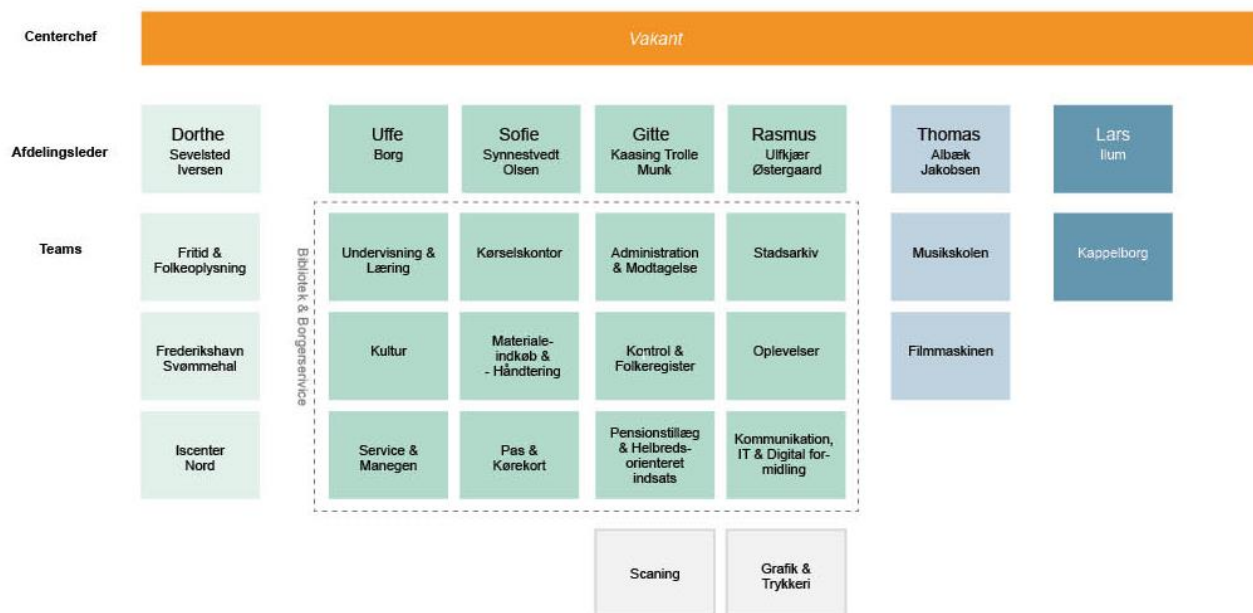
Centerchef

Vakant

Afdelingsleder

Dorthe
Sevelsted Iversen

Uffe
Borg

Sofie
Synnestvedt Olsen

Gitte
Kaasing Trolle Munk

Rasmus
Ulfkjær Østergaard

Thomas
Albæk Jakobsen

Lars
Ilum

Teams

Fritid & Folkeoplysning

Frederikshavn Svømmehal

Iscenter Nord

Bibliotek & Borgerservice

Undervisning & Læring

Kørselskontor

Administration & Modtagelse

Stadsarkiv

Musikskolen

Kappelborg

Kultur

Materiale-indkøb & - Håndtering

Kontrol & Folkeregister

Oplevelser

Filmmaskinen

Service & Manegen

Pas & Kørekort

Pensionstillæg & Helbreds-orienteret indsats

Kommunikation, IT & Digital formidling

Scaning

Grafik & Trykkeri